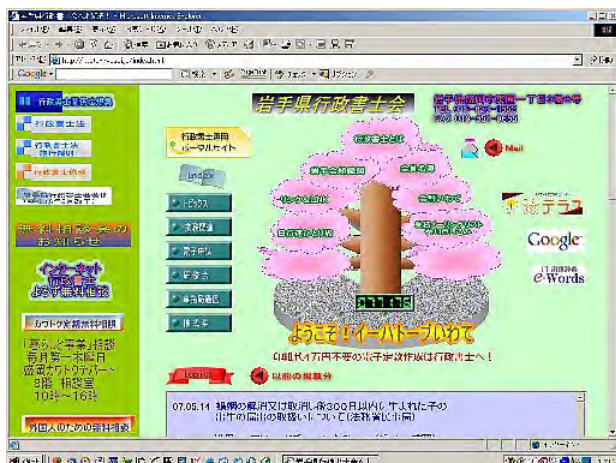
岩手県行政書士会

行政書士法

無料相談会のお知らせ

インターネット行政書士よろず無料相談

カウトク定期無料相談

「暮らしと事業」相談
毎月第一木曜日
盛岡カワトクデパート
8階 相談室
10時～16時

外国人のための無料相談

行政書士関西ポータルサイト

index

トピックス

業務関連

電子申請

研修会

事務局通信

懇話会

行政書士とは

業務内容

リンク集

会員名簿

会員の方へ

ようこそ！イーハトーブいわて

自動車の方円不要の岩手県政府は行政書士へ！

Mail

Google

e-Words

以前の掲載分

07.05.14 婚姻の解消又は取消し後300日以内に生まれた子の出生の届出の取扱いについて（法務省HP）